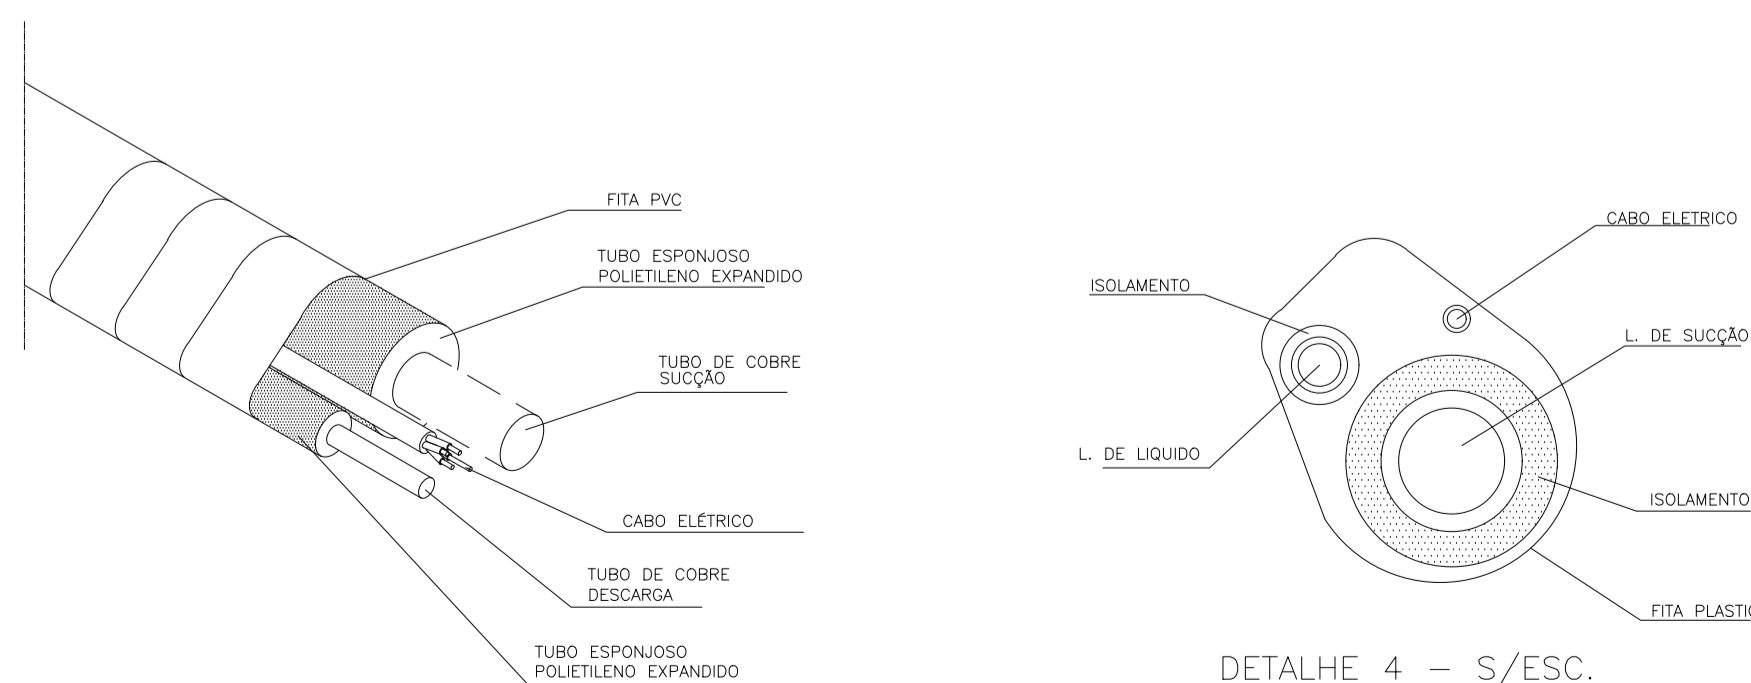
FITA PVC

TUBO ESPONJOSO POLIETILENO EXPANDIDO

TUBO DE COBRE SUCÇÃO

CABO ELÉTRICO

TUBO DE COBRE DESCARGA

TUBO ESPONJOSO POLIETILENO EXPANDIDO

CABO ELETRICO

ISOLAMENTO

L. DE SUCÇÃO

L. DE LIQUIDO

ISOLAMENTO

FITA PLASTI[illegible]

DETALHE 4 – S/ESC.